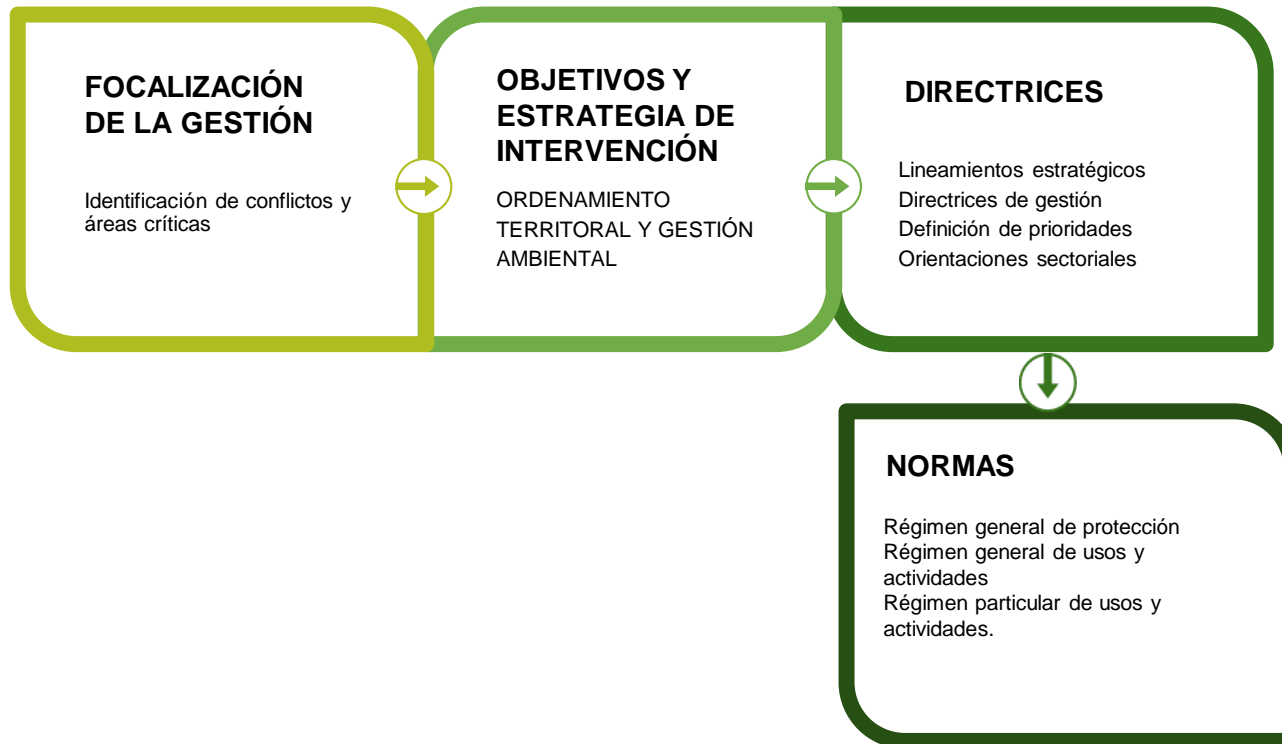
FOCALIZACIÓN DE LA GESTIÓN

Identificación de conflictos y áreas críticas

OBJETIVOS Y ESTRATEGIA DE INTERVENCIÓN

ORDENAMIENTO TERRITORAL Y GESTIÓN AMBIENTAL

DIRECTRICES

Lineamientos estratégicos
Directrices de gestión
Definición de prioridades
Orientaciones sectoriales

NORMAS

Régimen general de protección
Régimen general de usos y actividades
Régimen particular de usos y actividades.